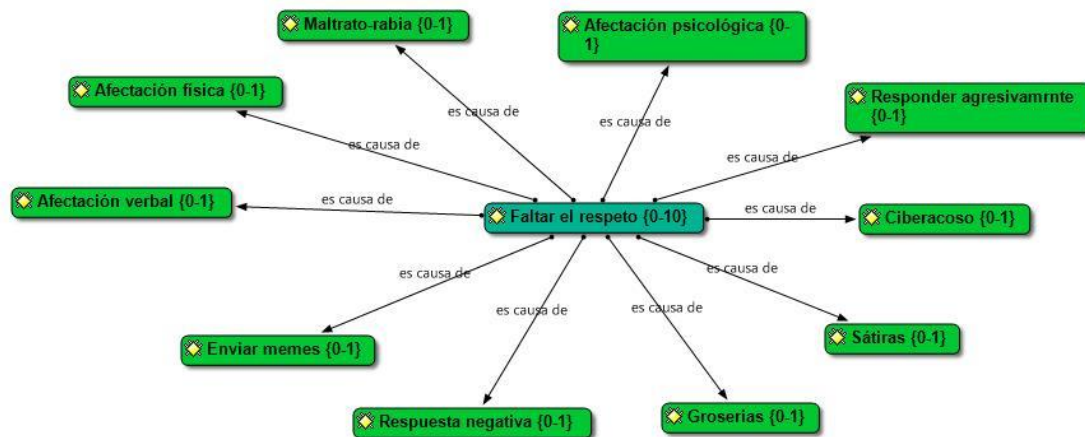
Maltrato-rabia {0-1}

Afectación psicológica {0-1}

Afectación física {0-1}

Responder agresivamrnte {0-1}

Afectación verbal {0-1}

Faltar el respeto {0-10}

Ciberacoso {0-1}

Enviar memes {0-1}

Sátiras {0-1}

Respuesta negativa {0-1}

Groserias {0-1}

es causa de

es causa de

es causa de

es causa de

es causa de

es causa de

es causa de

es causa de

es causa de

es causa de